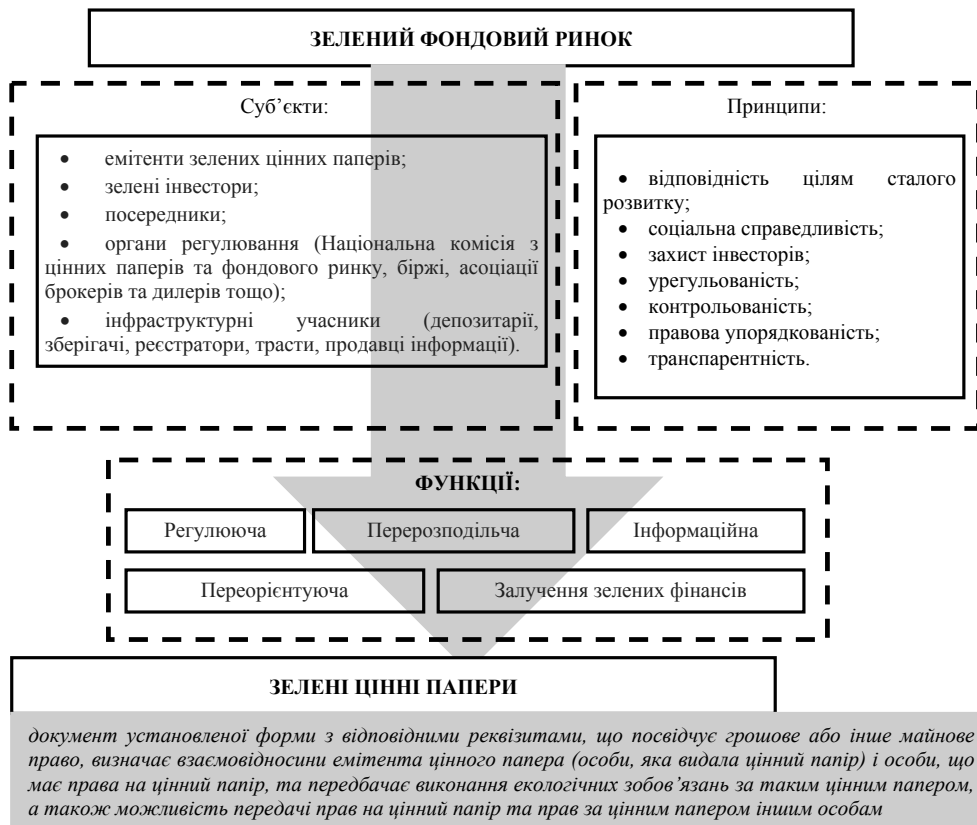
ЗЕЛЕНИЙ ФОНДОВИЙ РИНОК

Суб'єкти:

- емітенти зелених цінних паперів;
- зелені інвестори;
- посередники;
- органи регулювання (Національна комісія з цінних паперів та фондового ринку, біржі, асоціації брокерів та дилерів тощо);
- інфраструктурні учасники (депозитарії, зберігачі, реєстратори, трасти, продавці інформації).

Принципи:

- відповідність цілям сталого розвитку;
- соціальна справедливість;
- захист інвесторів;
- урегульованість;
- контрольованість;
- правова упорядкованість;
- транспарентність.

ФУНКЦІЇ:

Регулююча | Перерозподільча | Інформаційна

Переорієнтуюча | Залучення зелених фінансів

ЗЕЛЕНІ ЦІННІ ПАПЕРИ

документ установленої форми з відповідними реквізитами, що посвідчує грошове або інше майнове право, визначає взаємовідносини емітента цінного папера (особи, яка видала цінний папір) і особи, що має права на цінний папір, та передбачає виконання екологічних зобов'язань за таким цінним папером, а також можливість передачі прав на цінний папір та прав за цінним папером іншим особам